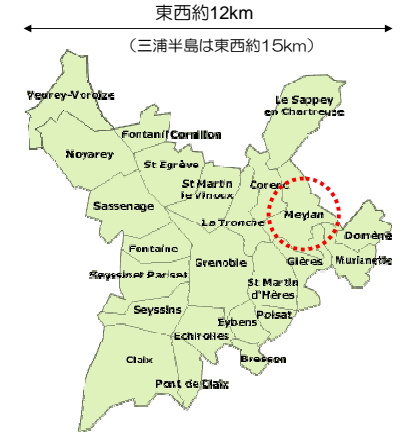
東西約12km

（三浦半島は東西約15km）

Veurey-Voroize
Fontanil-Cornillon
Noyarey
St Egrève
Le Sappey en Chartreuse
St Martin le Vinoux
Corenc
Sassenage
Meylan
La Tronche
Domène
Fontaine
Grenoble
Gières
Murianette
Seyssinet-Pariset
St Martin d'Hères
Seyssins
Poisat
Eybens
Echirolles
Claix
Bresson
Pont de Claix